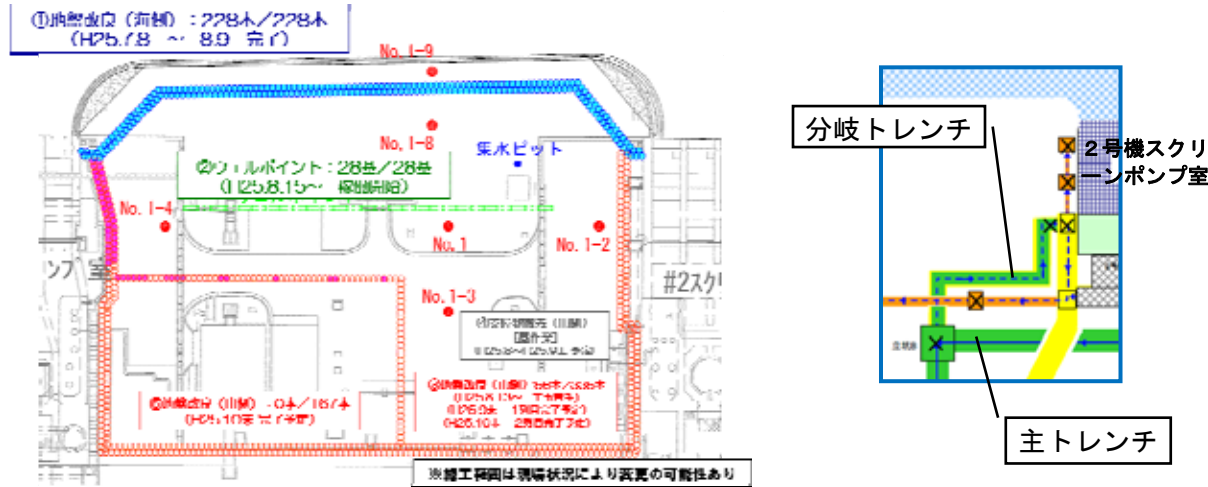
①地盤改良（海側）：228本/228本
（H25.7.8 ～ 8.9 完了）

No. 1-9

No. 1-8

集水ピット

②ウェルポイント：28基/28基
（H25.8.15～ 稼働開始）

No. 1-4

No. 1

No. 1-2

ンプ室

#2スク

No. 1-3

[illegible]

③地盤改良（山側）：0本/187本
（H25.10末 完了予定）

④地盤改良（山側）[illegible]
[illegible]
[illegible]
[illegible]

※施工範囲は現場状況により変更の可能性あり

分岐トレンチ

２号機スクリーンポンプ室

主トレンチ